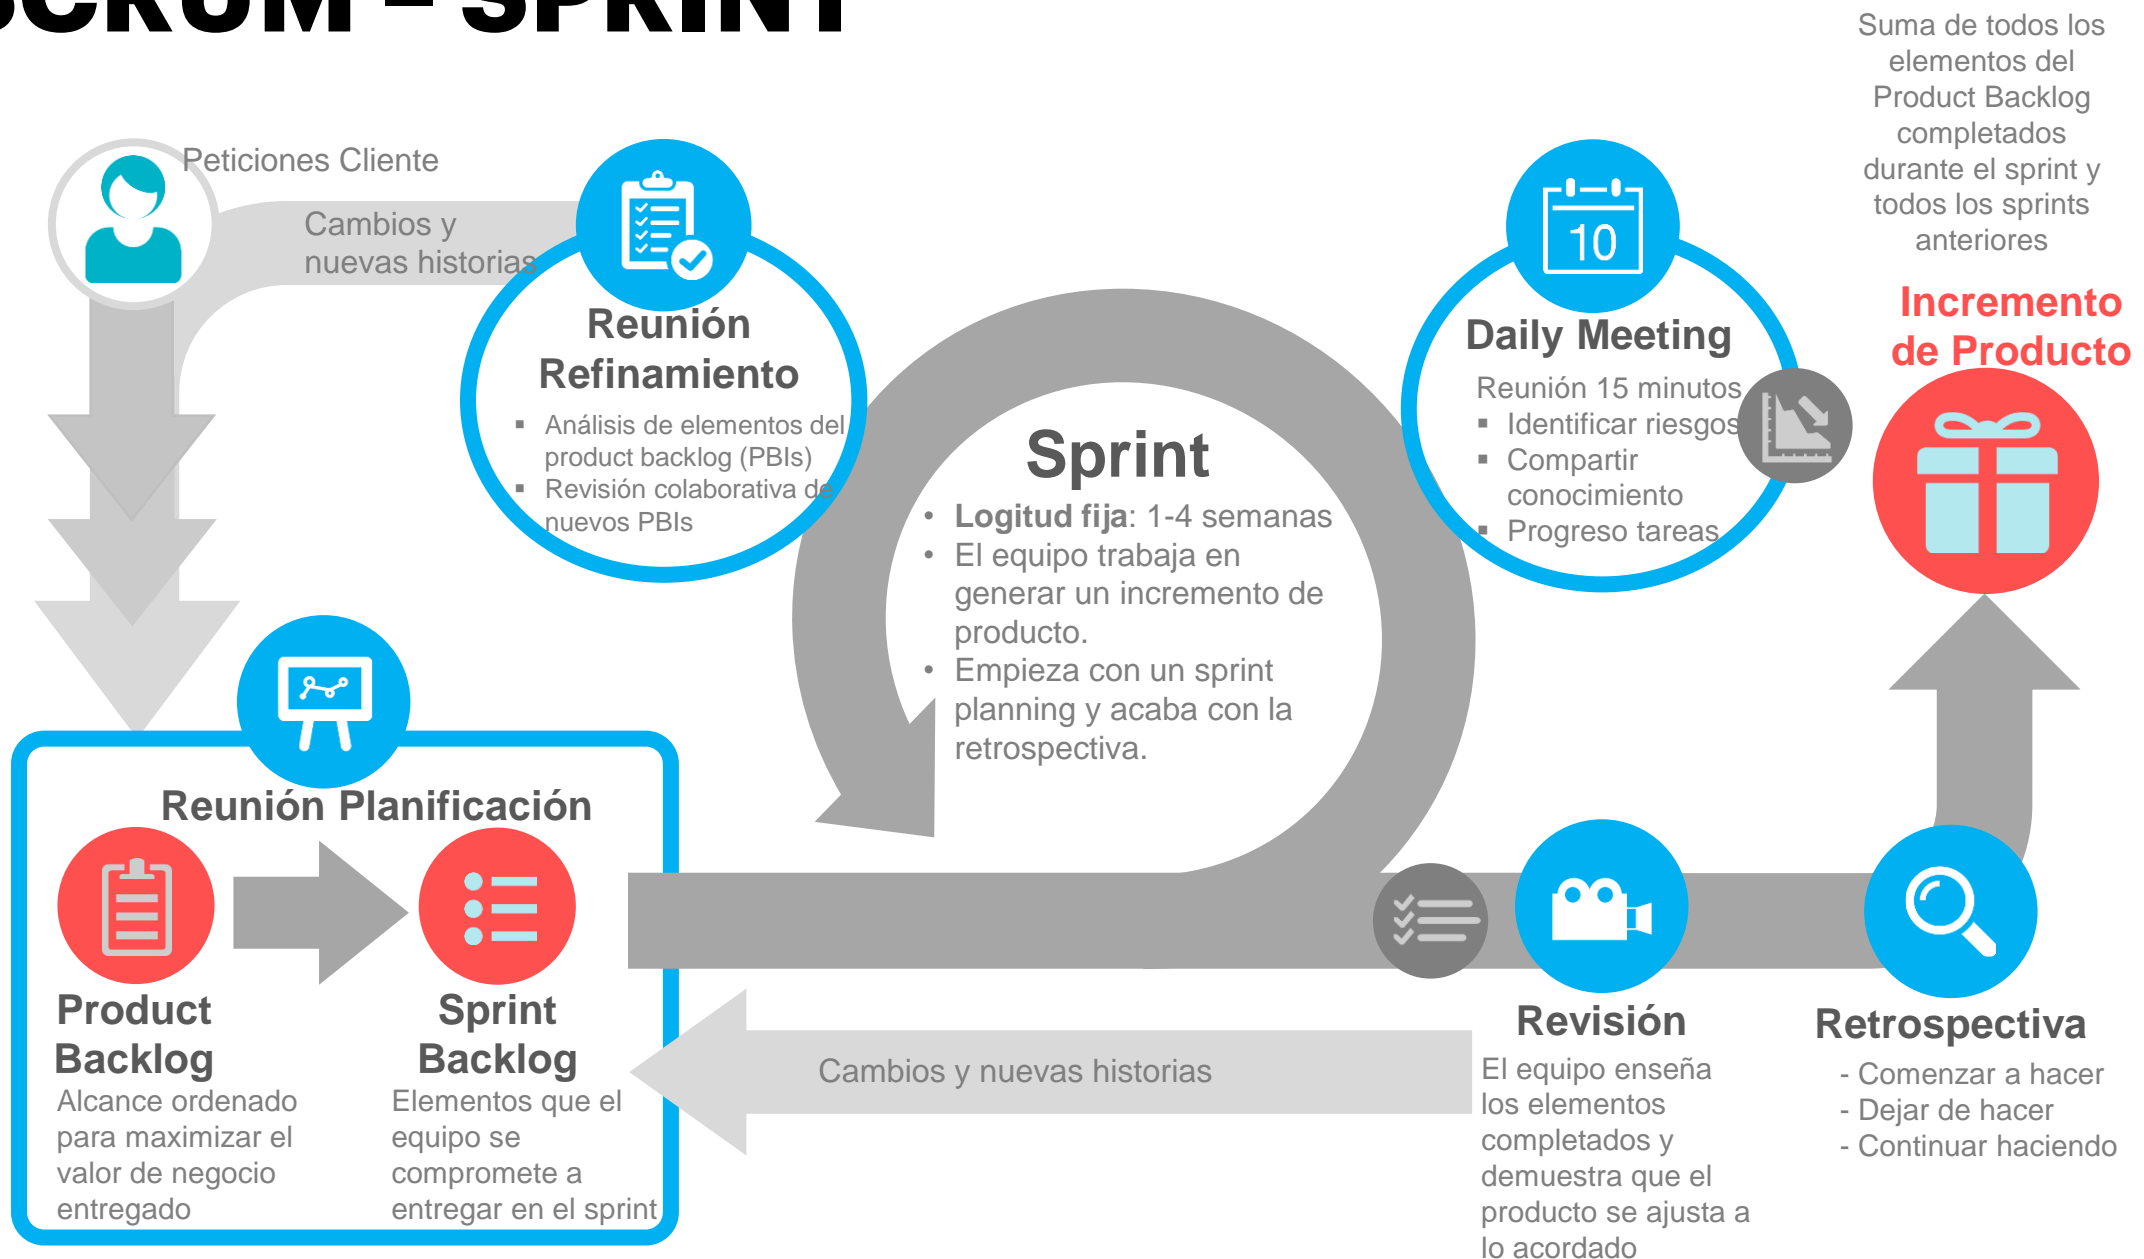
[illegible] – SPRINT

Suma de todos los elementos del Product Backlog completados durante el sprint y todos los sprints anteriores

Peticiones Cliente

Cambios y nuevas historias

Reunión Refinamiento
▪ Análisis de elementos del product backlog (PBIs)
▪ Revisión colaborativa de nuevos PBIs

10

Daily Meeting
Reunión 15 minutos
▪ Identificar riesgos
▪ Compartir conocimiento
▪ Progreso tareas

Incremento de Producto

Sprint
• **Logitud fija**: 1-4 semanas
• El equipo trabaja en generar un incremento de producto.
• Empieza con un sprint planning y acaba con la retrospectiva.

Reunión Planificación

Product Backlog
Alcance ordenado para maximizar el valor de negocio entregado

Sprint Backlog
Elementos que el equipo se compromete a entregar en el sprint

Cambios y nuevas historias

Revisión
El equipo enseña los elementos completados y demuestra que el producto se ajusta a lo acordado

Retrospectiva
- Comenzar a hacer
- Dejar de hacer
- Continuar haciendo